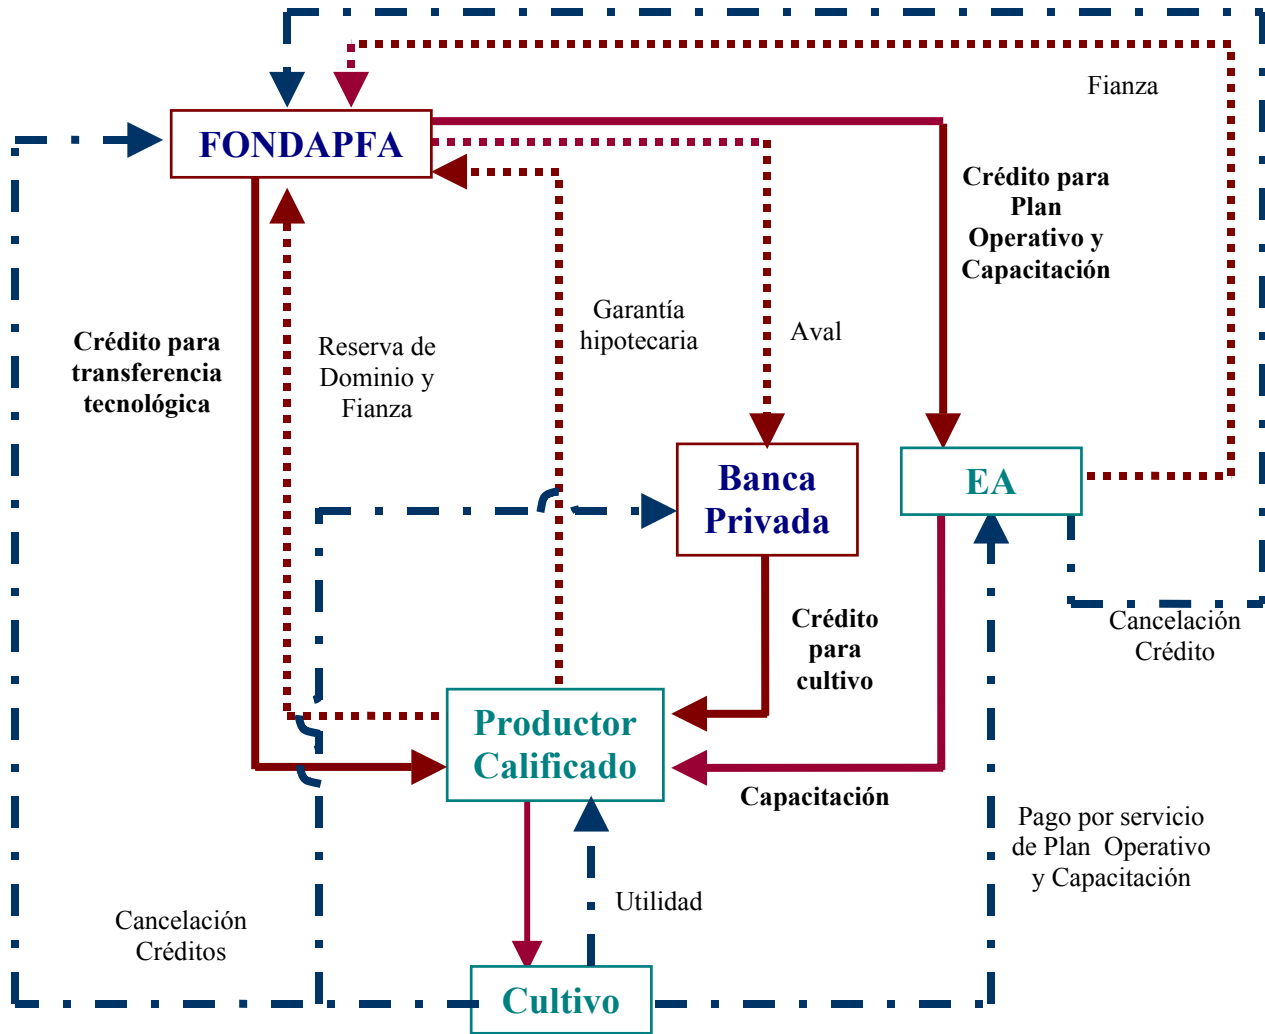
FONDAPFA

Fianza

Crédito para Plan Operativo y Capacitación

Crédito para transferencia tecnológica

Reserva de Dominio y Fianza

Garantía hipotecaria

Aval

Banca Privada

EA

Cancelación Crédito

Crédito para cultivo

Productor Calificado

Capacitación

Pago por servicio de Plan Operativo y Capacitación

Utilidad

Cancelación Créditos

Cultivo